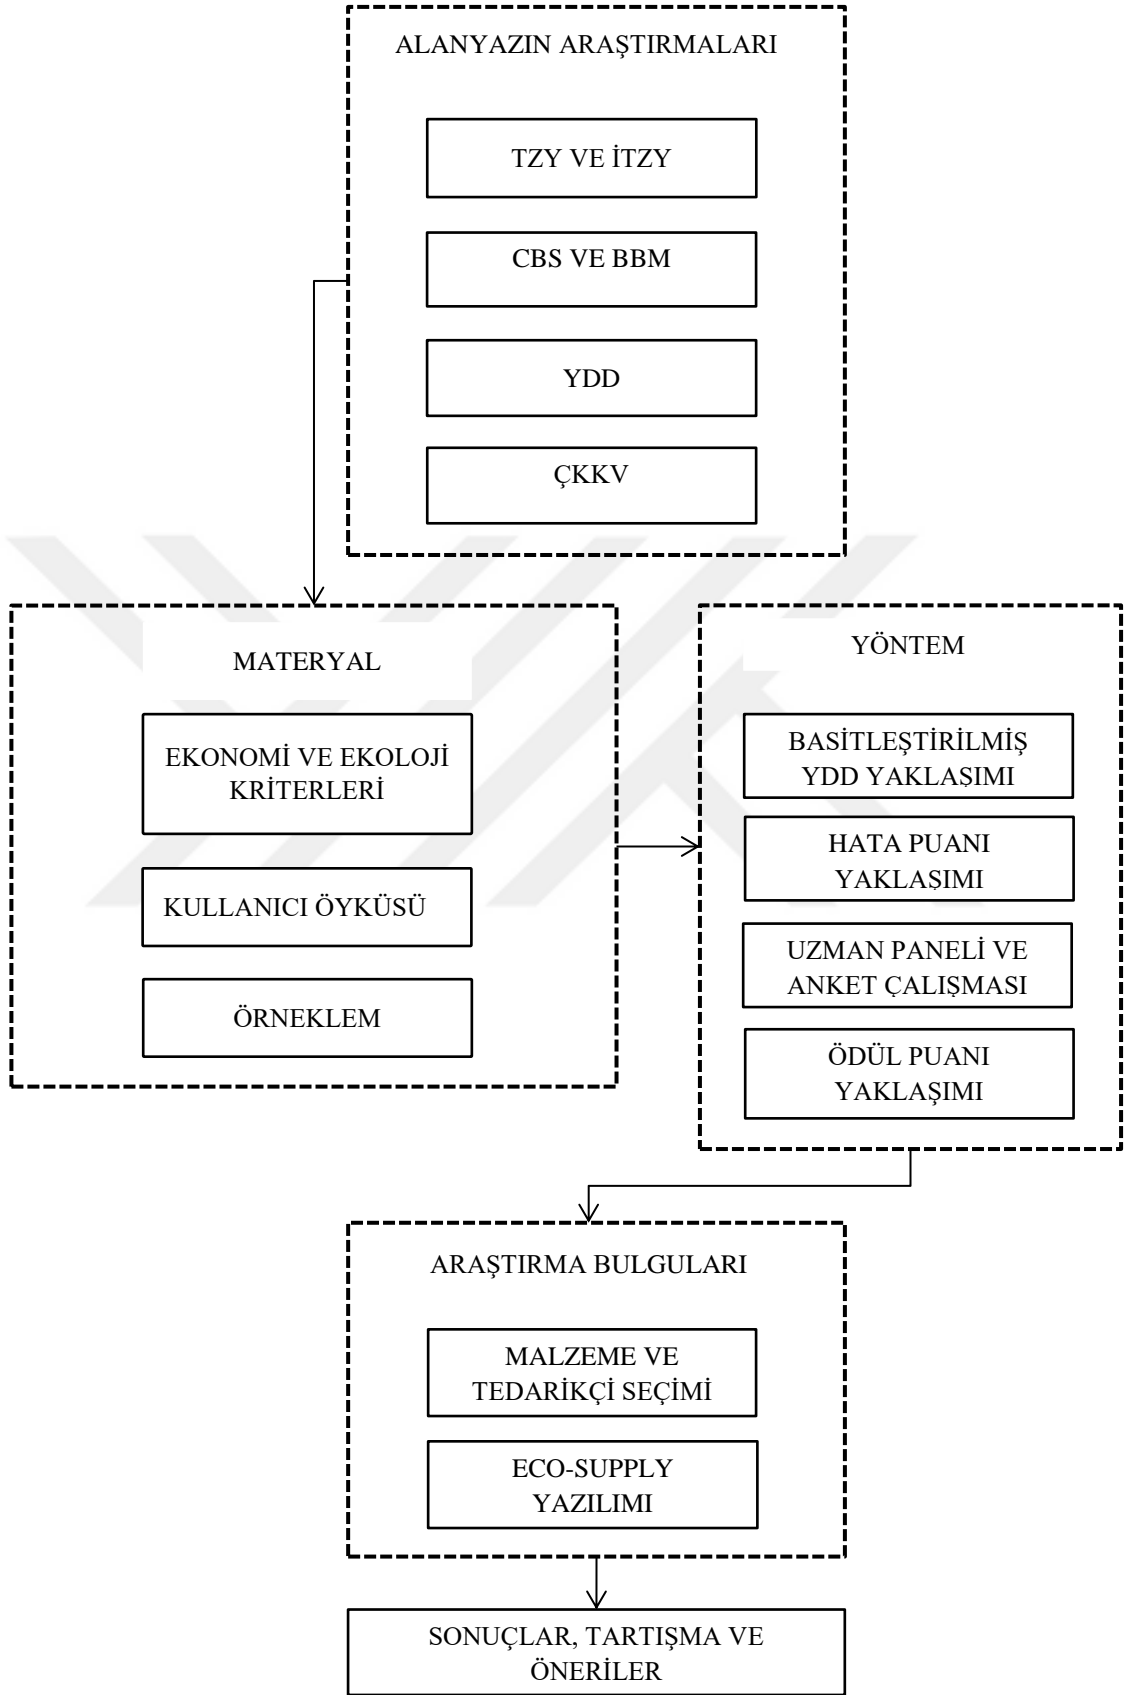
ALANYAZIN ARAŞTIRMALARI

TZY VE İTZY

CBS VE BBM

YDD

ÇKKV

MATERYAL

EKONOMİ VE EKOLOJİ KRİTERLERİ

KULLANICI ÖYKÜSÜ

ÖRNEKLEM

YÖNTEM

BASİTLEŞTİRİLMİŞ YDD YAKLAŞIMI

HATA PUANI YAKLAŞIMI

UZMAN PANELİ VE ANKET ÇALIŞMASI

ÖDÜL PUANI YAKLAŞIMI

ARAŞTIRMA BULGULARI

MALZEME VE TEDARİKÇİ SEÇİMİ

ECO-SUPPLY YAZILIMI

SONUÇLAR, TARTIŞMA VE ÖNERİLER